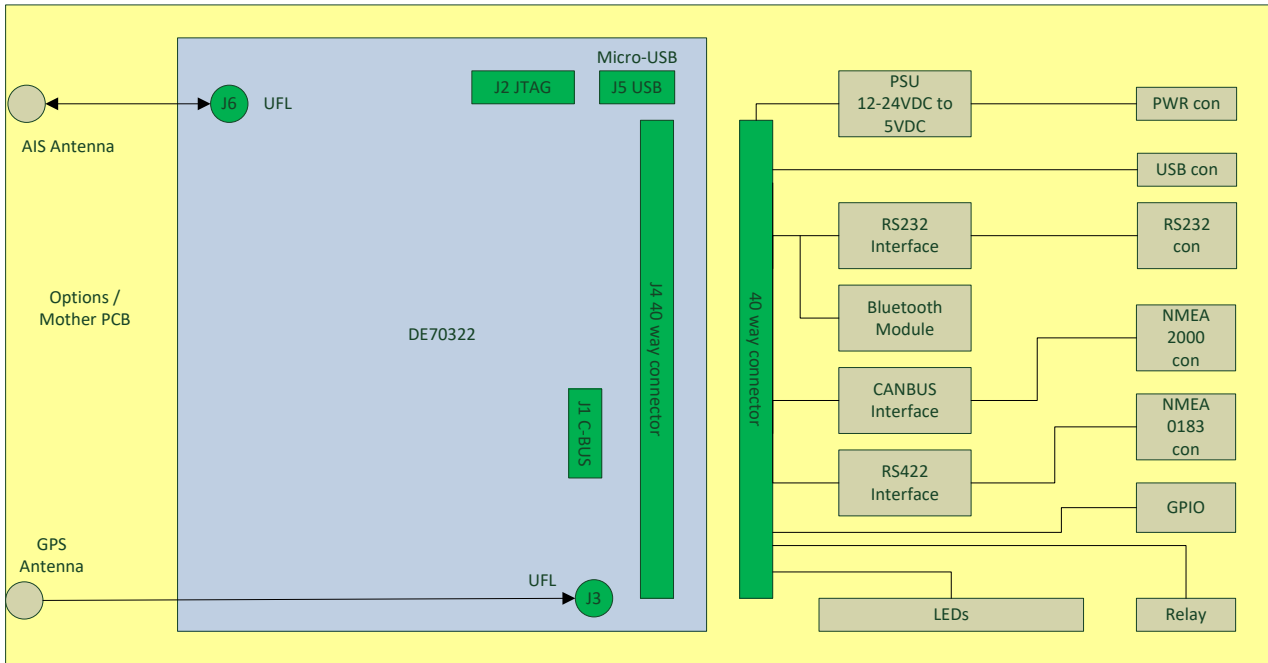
AIS Antenna

J6

UFL

J2 JTAG

Micro-USB

J5 USB

Options / Mother PCB

DE70322

J4 40 way connector

J1 C-BUS

GPS Antenna

UFL

J3

40 way connector

PSU 12-24VDC to 5VDC

PWR con

USB con

RS232 Interface

RS232 con

Bluetooth Module

NMEA 2000 con

CANBUS Interface

NMEA 0183 con

RS422 Interface

GPIO

LEDs

Relay